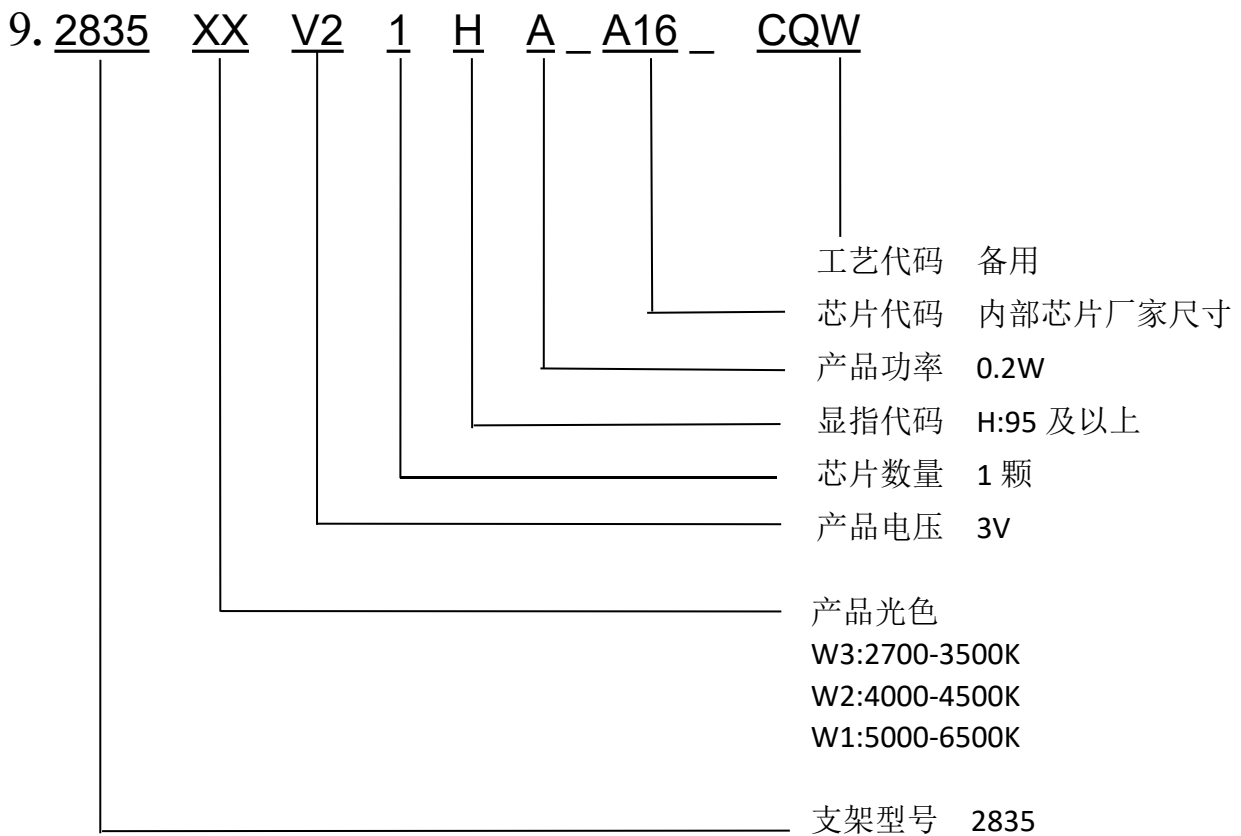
9. 2835 XX V2 1 H A _ A16 _ CQW

工艺代码 备用

芯片代码 内部芯片厂家尺寸

产品功率 0.2W

显指代码 H:95 及以上

芯片数量 1 颗

产品电压 3V

产品光色
W3:2700-3500K
W2:4000-4500K
W1:5000-6500K

支架型号 2835